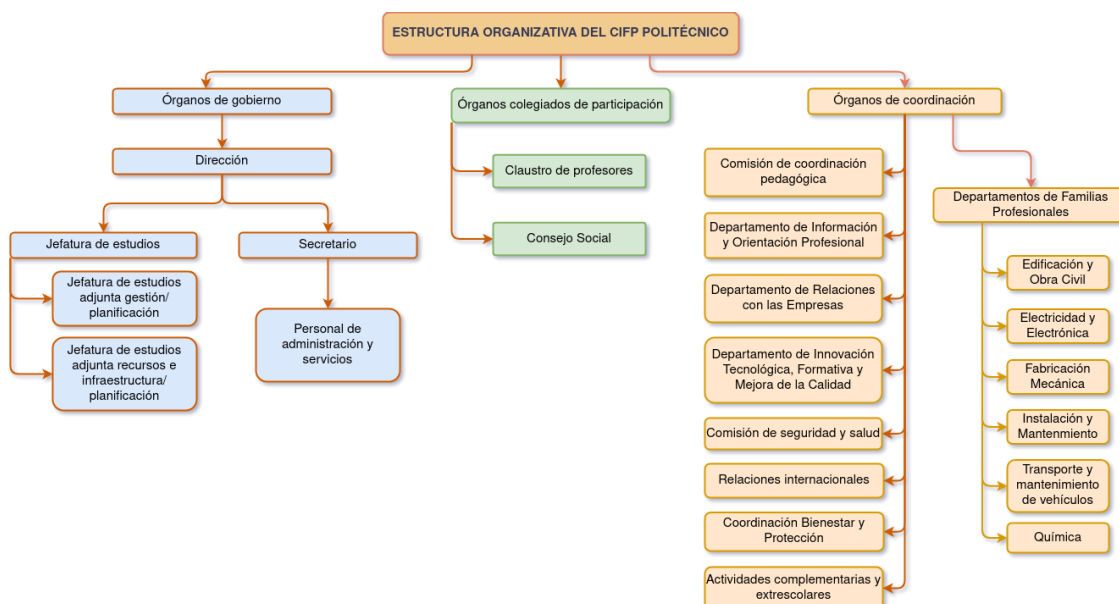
ESTRUCTURA ORGANIZATIVA DEL CIFP POLITÉCNICO

Órganos de gobierno

Dirección

Jefatura de estudios

Jefatura de estudios adjunta gestión/ planificación

Jefatura de estudios adjunta recursos e infraestructura/ planificación

Secretario

Personal de administración y servicios

Órganos colegiados de participación

Claustro de profesores

Consejo Social

Órganos de coordinación

Comisión de coordinación pedagógica

Departamento de Información y Orientación Profesional

Departamento de Relaciones con las Empresas

Departamento de Innovación Tecnológica, Formativa y Mejora de la Calidad

Comisión de seguridad y salud

Relaciones internacionales

Coordinación Bienestar y Protección

Actividades complementarias y extrescolares

Departamentos de Familias Profesionales

Edificación y Obra Civil

Electricidad y Electrónica

Fabricación Mecánica

Instalación y Mantenimiento

Transporte y mantenimiento de vehículos

Química